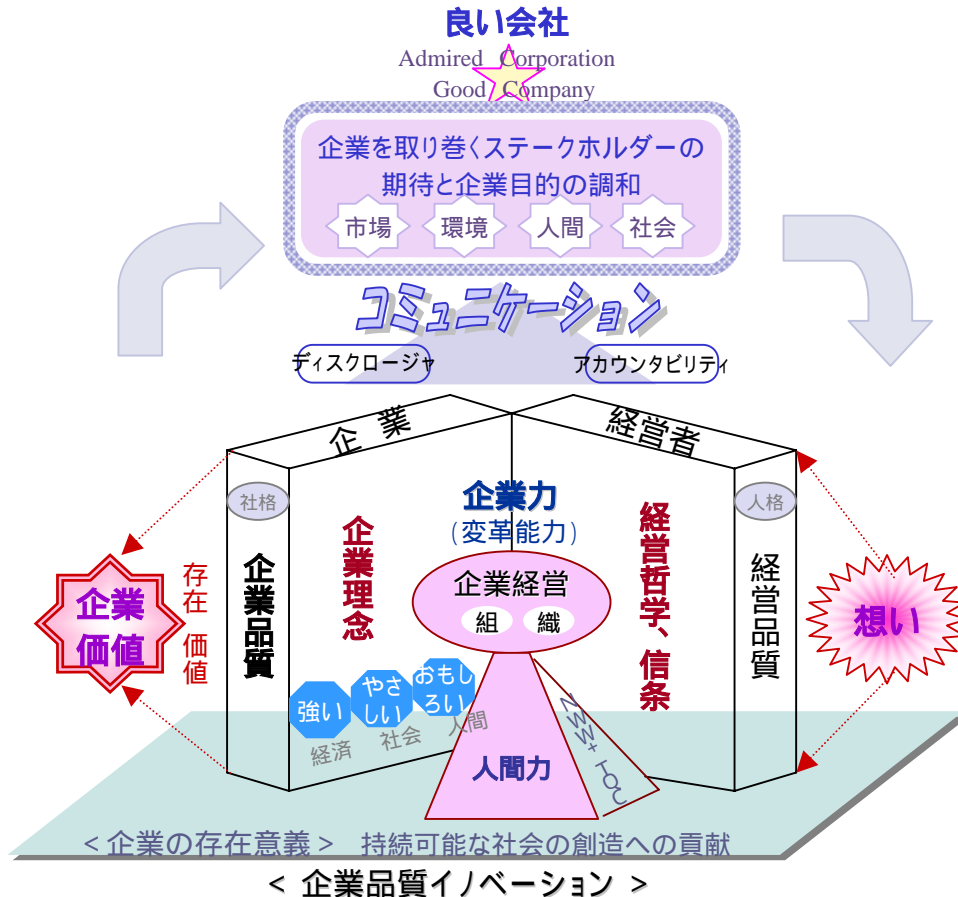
良い会社
Admired Corporation
Good Company

企業を取り巻くステークホルダーの期待と企業目的の調和

市場 環境 人間 社会

コミュニケーション

ディスクロージャ アカウンタビリティ

企 業 経営者

社格 人格

企業価値

存在価値

企業品質

企業理念

企業力
(変革能力)

企業経営
組 織

経営哲学、信条

経営品質

想い

強い やさしい おもしろい
経済 社会 人間

人間力

NWW+TQC

<企業の存在意義> 持続可能な社会の創造への貢献

< 企業品質イノベーション >